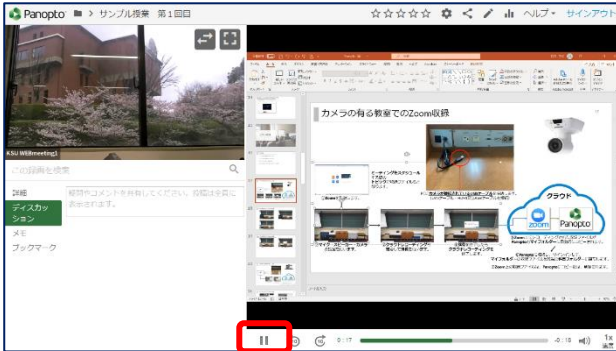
Panopto ■ > サンプル授業 第1回目

ヘルプ サインアウト

KSU WEBmeeting1

この動画を検索

詳細

ディスカッション

メモ

ブックマーク

螺旋やコメントを共有してください。投稿は皆に表示されます。

カメラの有る教室でのZoom収録

クラウド

zoom

Panopto

0:17

-0:18

1x